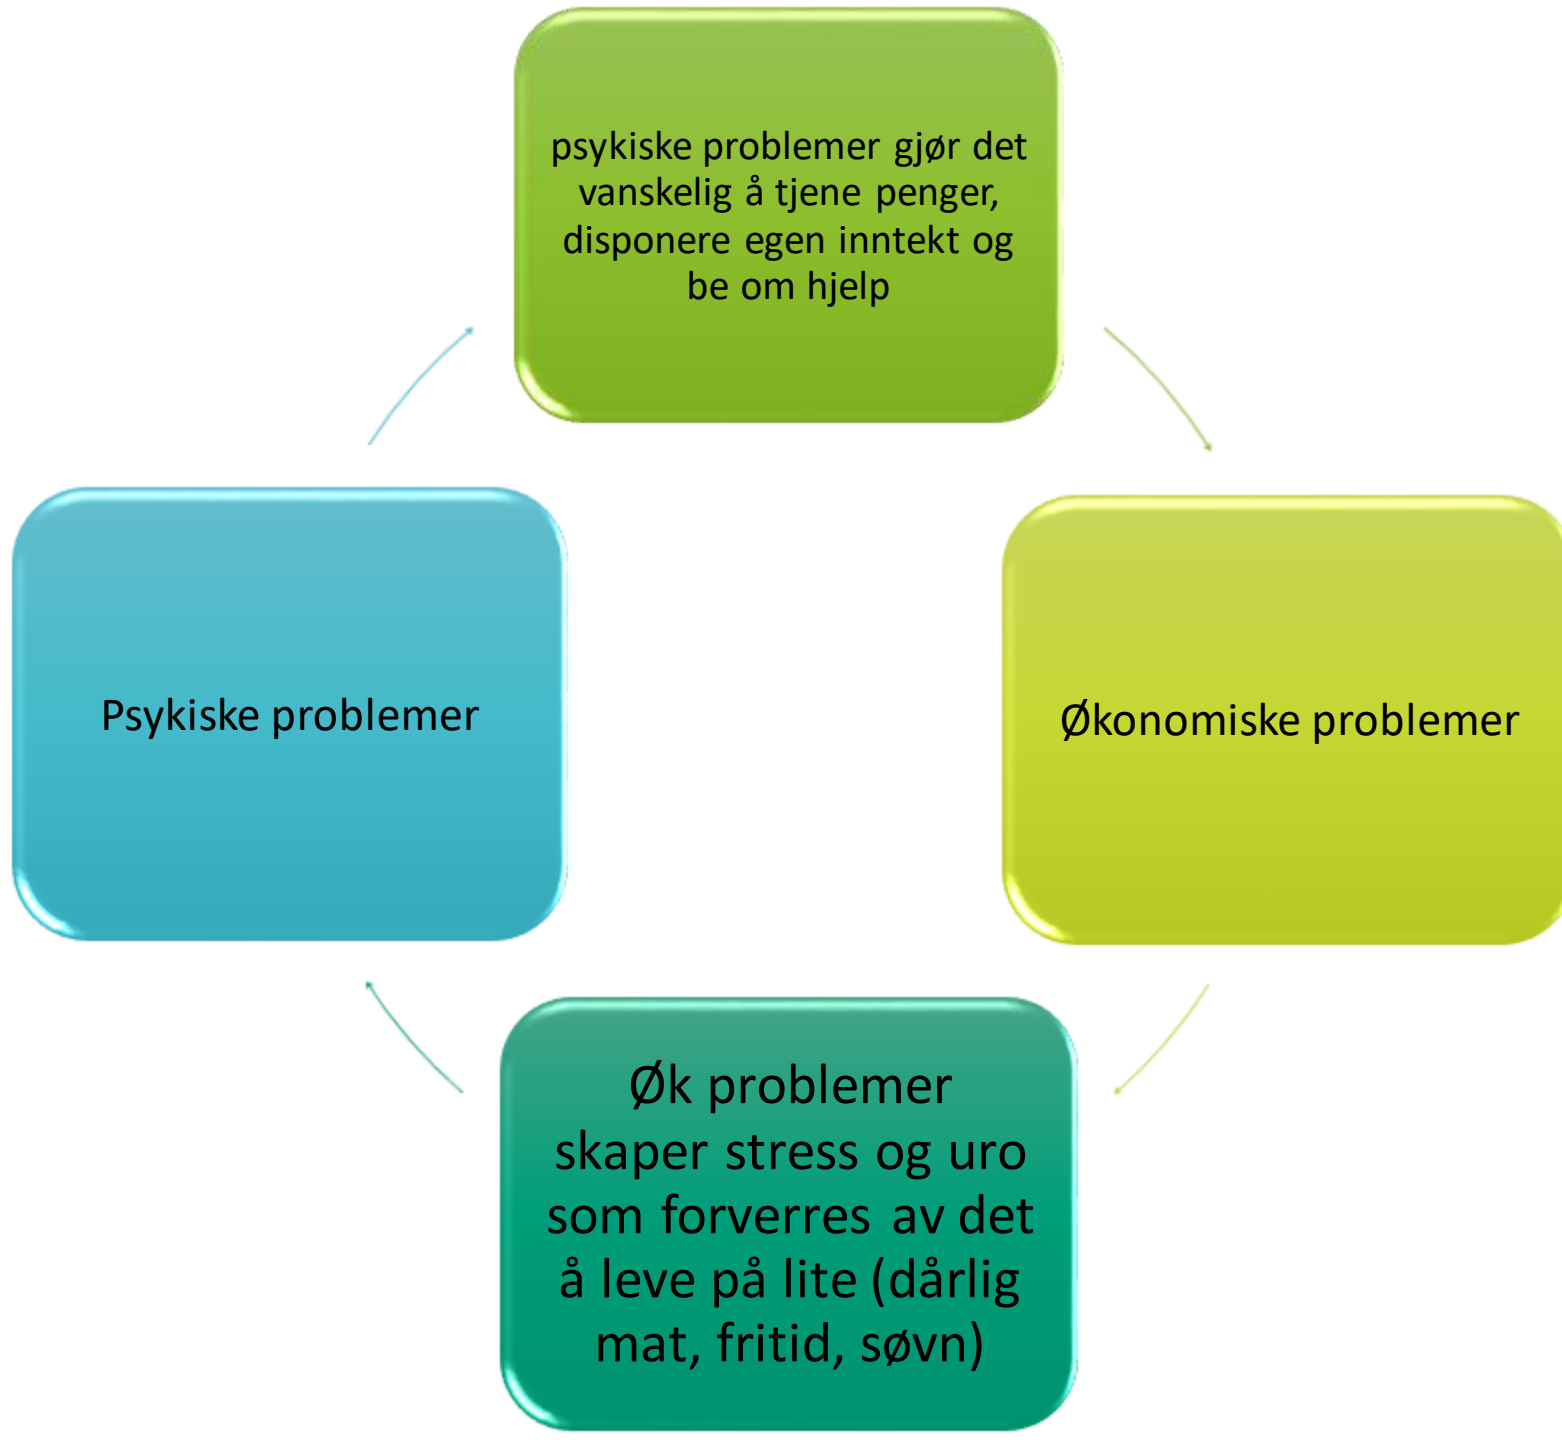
psykiske problemer gjør det vanskelig å tjene penger, disponere egen inntekt og be om hjelp

Økonomiske problemer

Øk problemer skaper stress og uro som forverres av det å leve på lite (dårlig mat, fritid, søvn)

Psykiske problemer